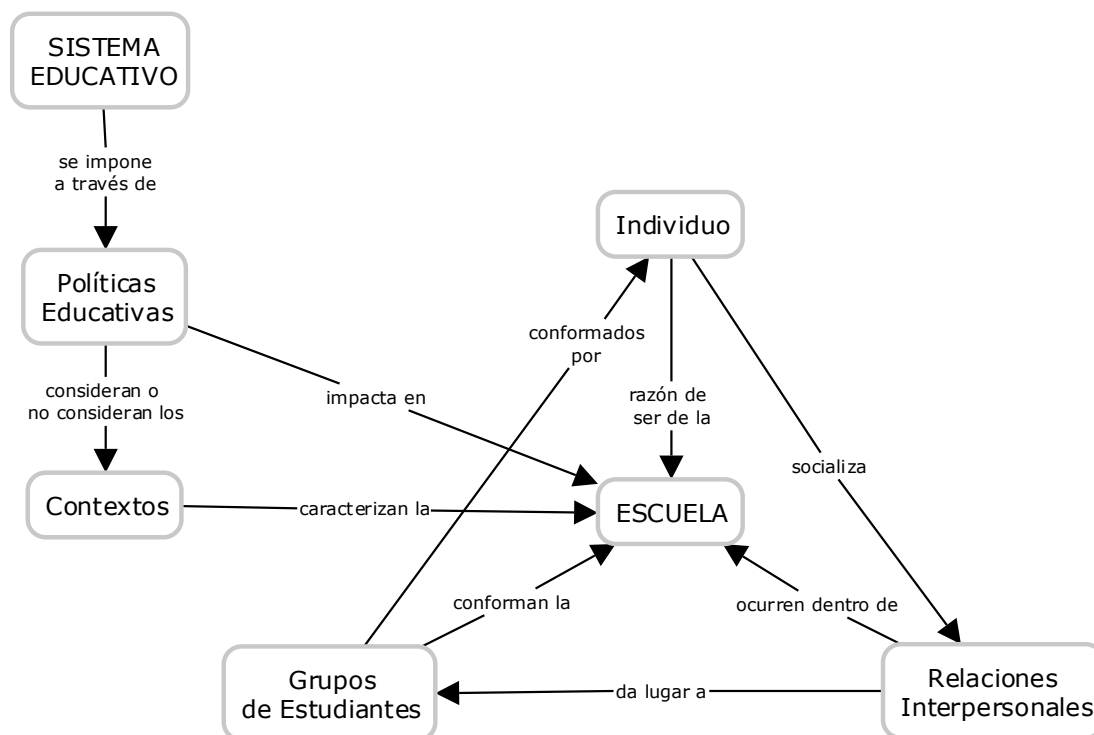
SISTEMA EDUCATIVO

se impone a través de

Políticas Educativas

consideran o no consideran los

impacta en

Contextos

caracterizan la

Individuo

conformados por

razón de ser de la

socializa

ESCUELA

conforman la

ocurren dentro de

Grupos de Estudiantes

da lugar a

Relaciones Interpersonales